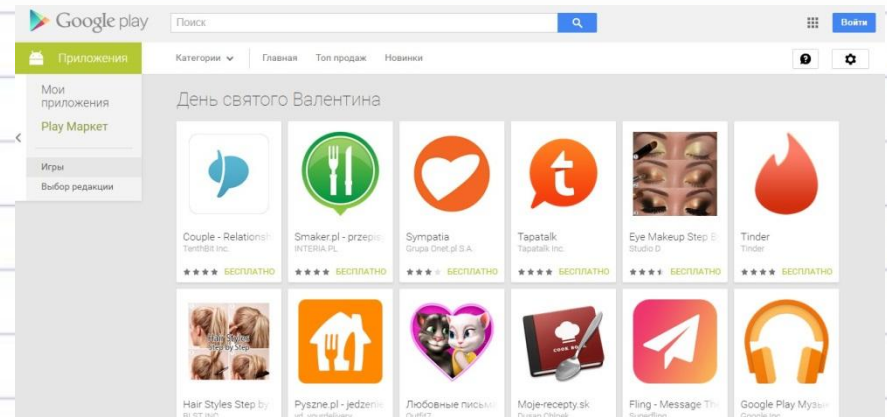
Google play

Поиск

Войти

Приложения

Категории

Главная

Топ продаж

Новинки

Мои приложения

Play Маркет

Игры

Выбор редакции

День святого Валентина

Couple - Relationsh
TenthBit Inc.
БЕСПЛАТНО

Smaker.pl - przepis
INTERIA.PL
БЕСПЛАТНО

Sympatia
Grupa Onet.pl S.A.
БЕСПЛАТНО

Tapatalk
Tapatalk Inc.
БЕСПЛАТНО

Eye Makeup Step E
Studio D
БЕСПЛАТНО

Tinder
Tinder
БЕСПЛАТНО

Hair Styles Step by Step

Hair Styles Step by
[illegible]

Pyszne.pl - jedzenie
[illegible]

Любовные письма
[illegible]

Moje-recepty.sk
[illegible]

COOK BOOK

Fling - Message Th
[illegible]

Google Play Музы
Google Inc.